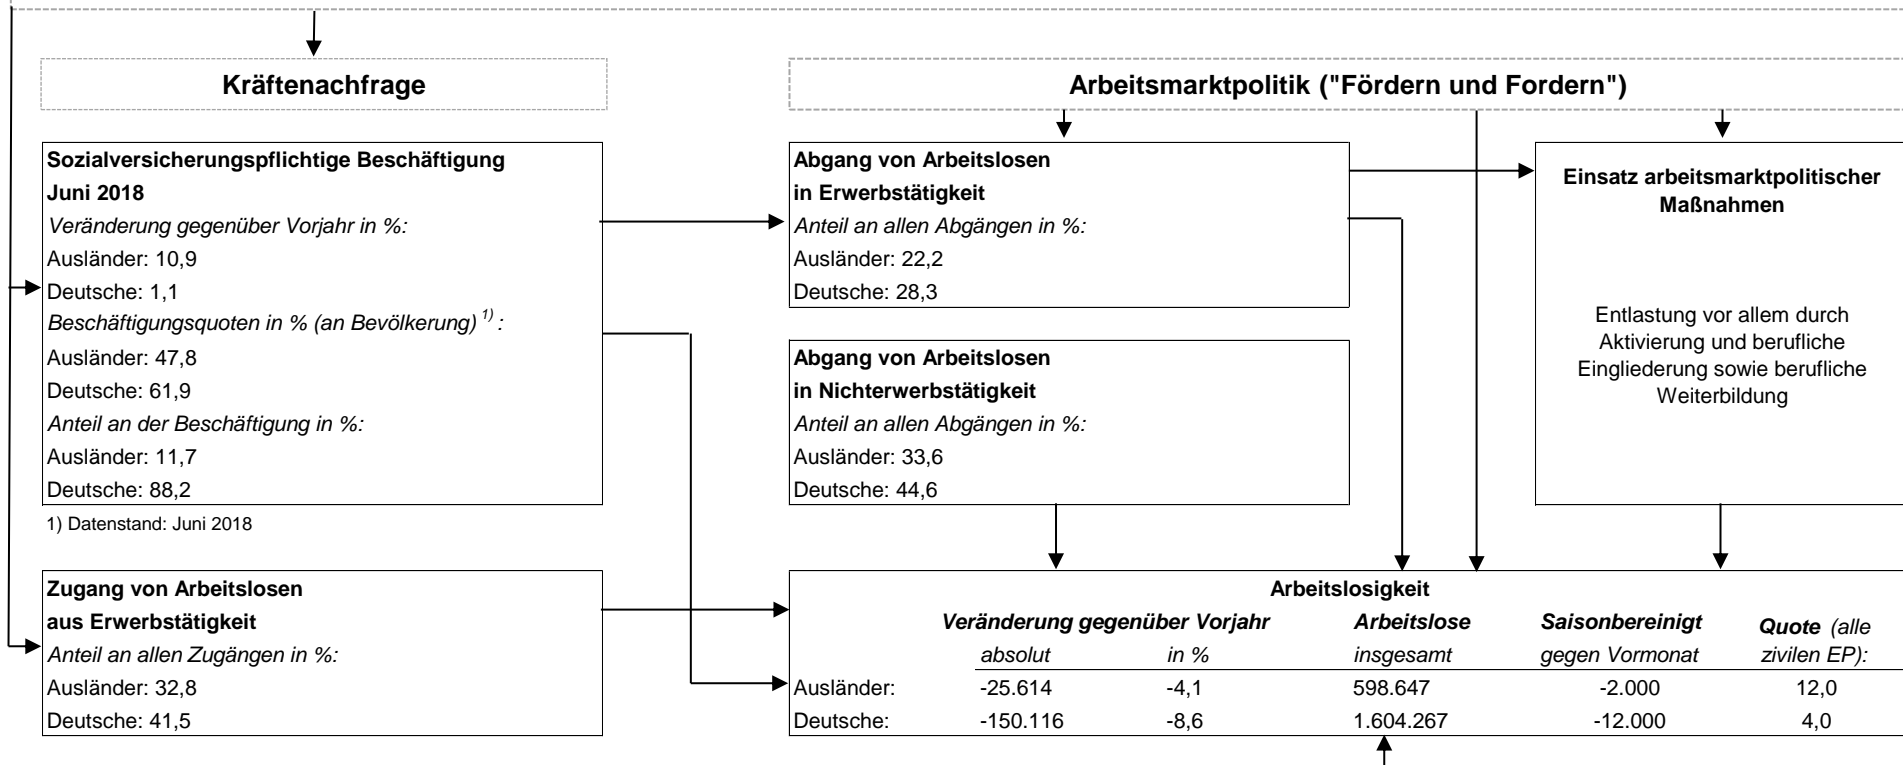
Kräftenachfrage

Arbeitsmarktpolitik ("Fördern und Fordern")

Sozialversicherungspflichtige Beschäftigung
Juni 2018
Veränderung gegenüber Vorjahr in %:
Ausländer: 10,9
Deutsche: 1,1
Beschäftigungsquoten in % (an Bevölkerung) $^{1)}$:
Ausländer: 47,8
Deutsche: 61,9
Anteil an der Beschäftigung in %:
Ausländer: 11,7
Deutsche: 88,2

1) Datenstand: Juni 2018

Abgang von Arbeitslosen
in Erwerbstätigkeit
Anteil an allen Abgängen in %:
Ausländer: 22,2
Deutsche: 28,3

Abgang von Arbeitslosen
in Nichterwerbstätigkeit
Anteil an allen Abgängen in %:
Ausländer: 33,6
Deutsche: 44,6

Einsatz arbeitsmarktpolitischer Maßnahmen

Entlastung vor allem durch Aktivierung und berufliche Eingliederung sowie berufliche Weiterbildung

Zugang von Arbeitslosen
aus Erwerbstätigkeit
Anteil an allen Zugängen in %:
Ausländer: 32,8
Deutsche: 41,5

Arbeitslosigkeit

| | Veränderung gegenüber Vorjahr absolut | in % | Arbeitslose insgesamt | Saisonbereinigt gegen Vormonat | Quote (alle zivilen EP): |
|---|---|---|---|---|---|
| Ausländer: | -25.614 | -4,1 | 598.647 | -2.000 | 12,0 |
| Deutsche: | -150.116 | -8,6 | 1.604.267 | -12.000 | 4,0 |